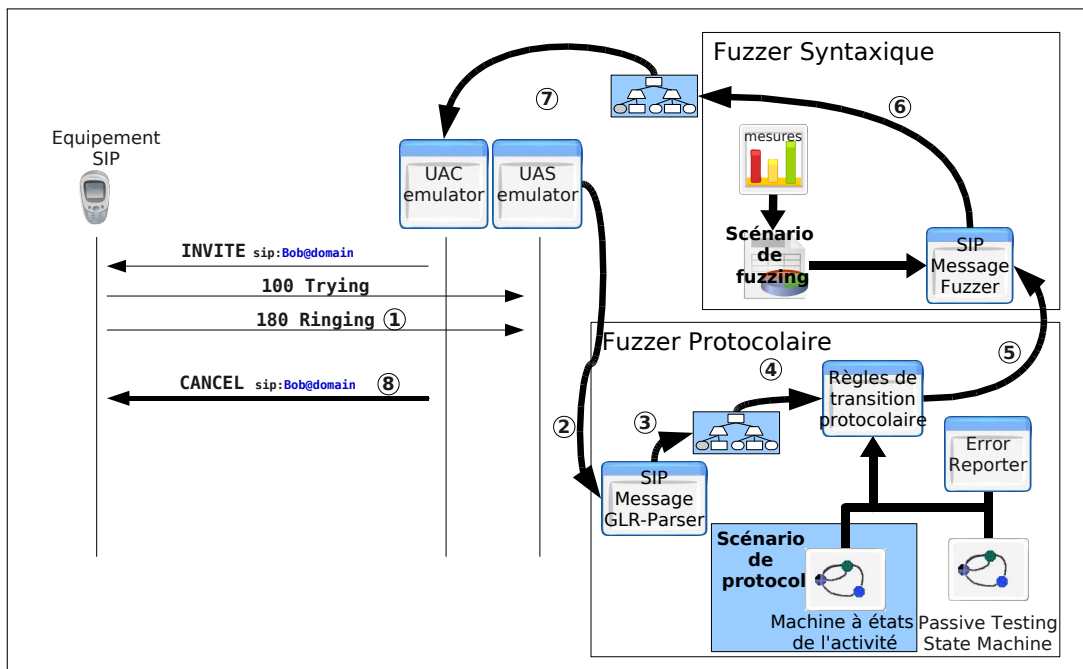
Fuzzer Syntaxique

⑦

⑥

Equipement SIP

UAC emulator

UAS emulator

mesures

Scénario de fuzzing

SIP Message Fuzzer

INVITE sip:Bob@domain

100 Trying

180 Ringing ①

Fuzzer Protocolaire

⑤

④

Règles de transition protocolaire

CANCEL sip:Bob@domain ⑧

②

③

Error Reporter

SIP Message GLR-Parser

Scénario de protocol

Machine à états de l'activité

Passive Testing State Machine